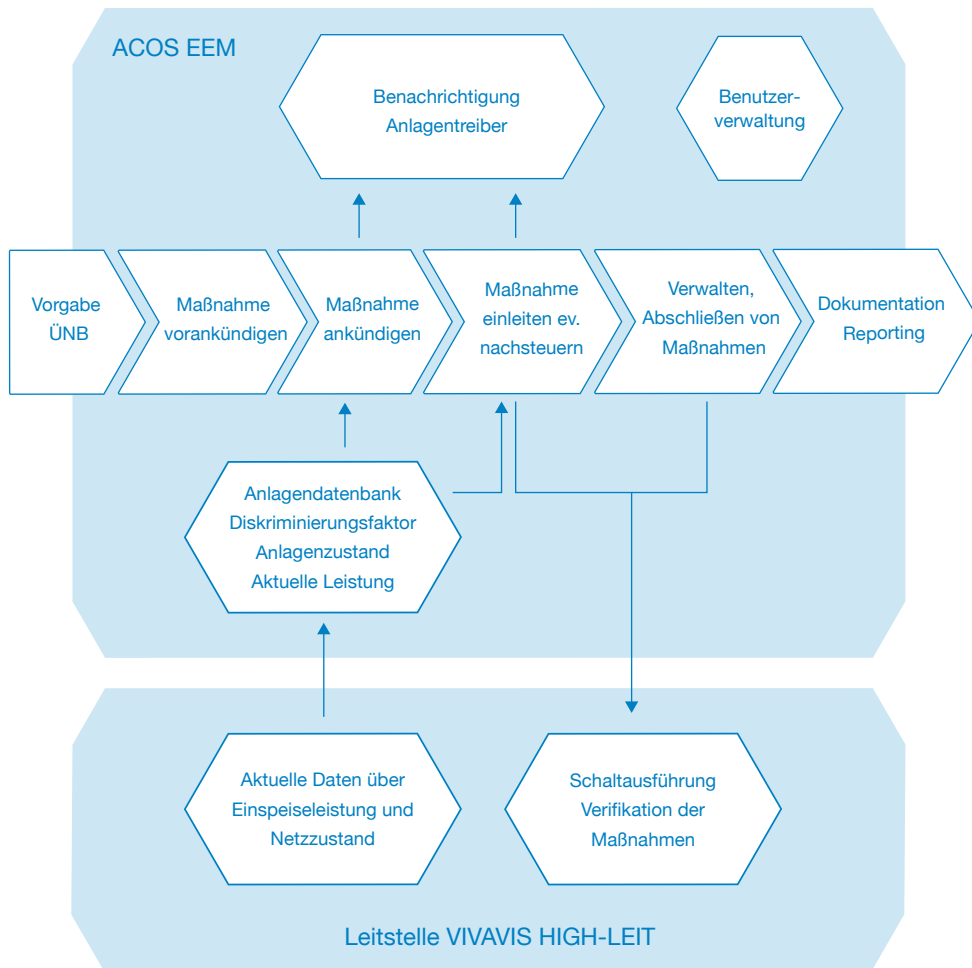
ACOS EEM

Benachrichtigung Anlagentreiber

Benutzer-verwaltung

Vorgabe ÜNB

Maßnahme vorankündigen

Maßnahme ankündigen

Maßnahme einleiten ev. nachsteuern

Verwalten, Abschließen von Maßnahmen

Dokumentation Reporting

Anlagendatenbank
Diskriminierungsfaktor
Anlagenzustand
Aktuelle Leistung

Aktuelle Daten über Einspeiseleistung und Netzzustand

Schaltausführung Verifikation der Maßnahmen

Leitstelle VIVAVIS HIGH-LEIT